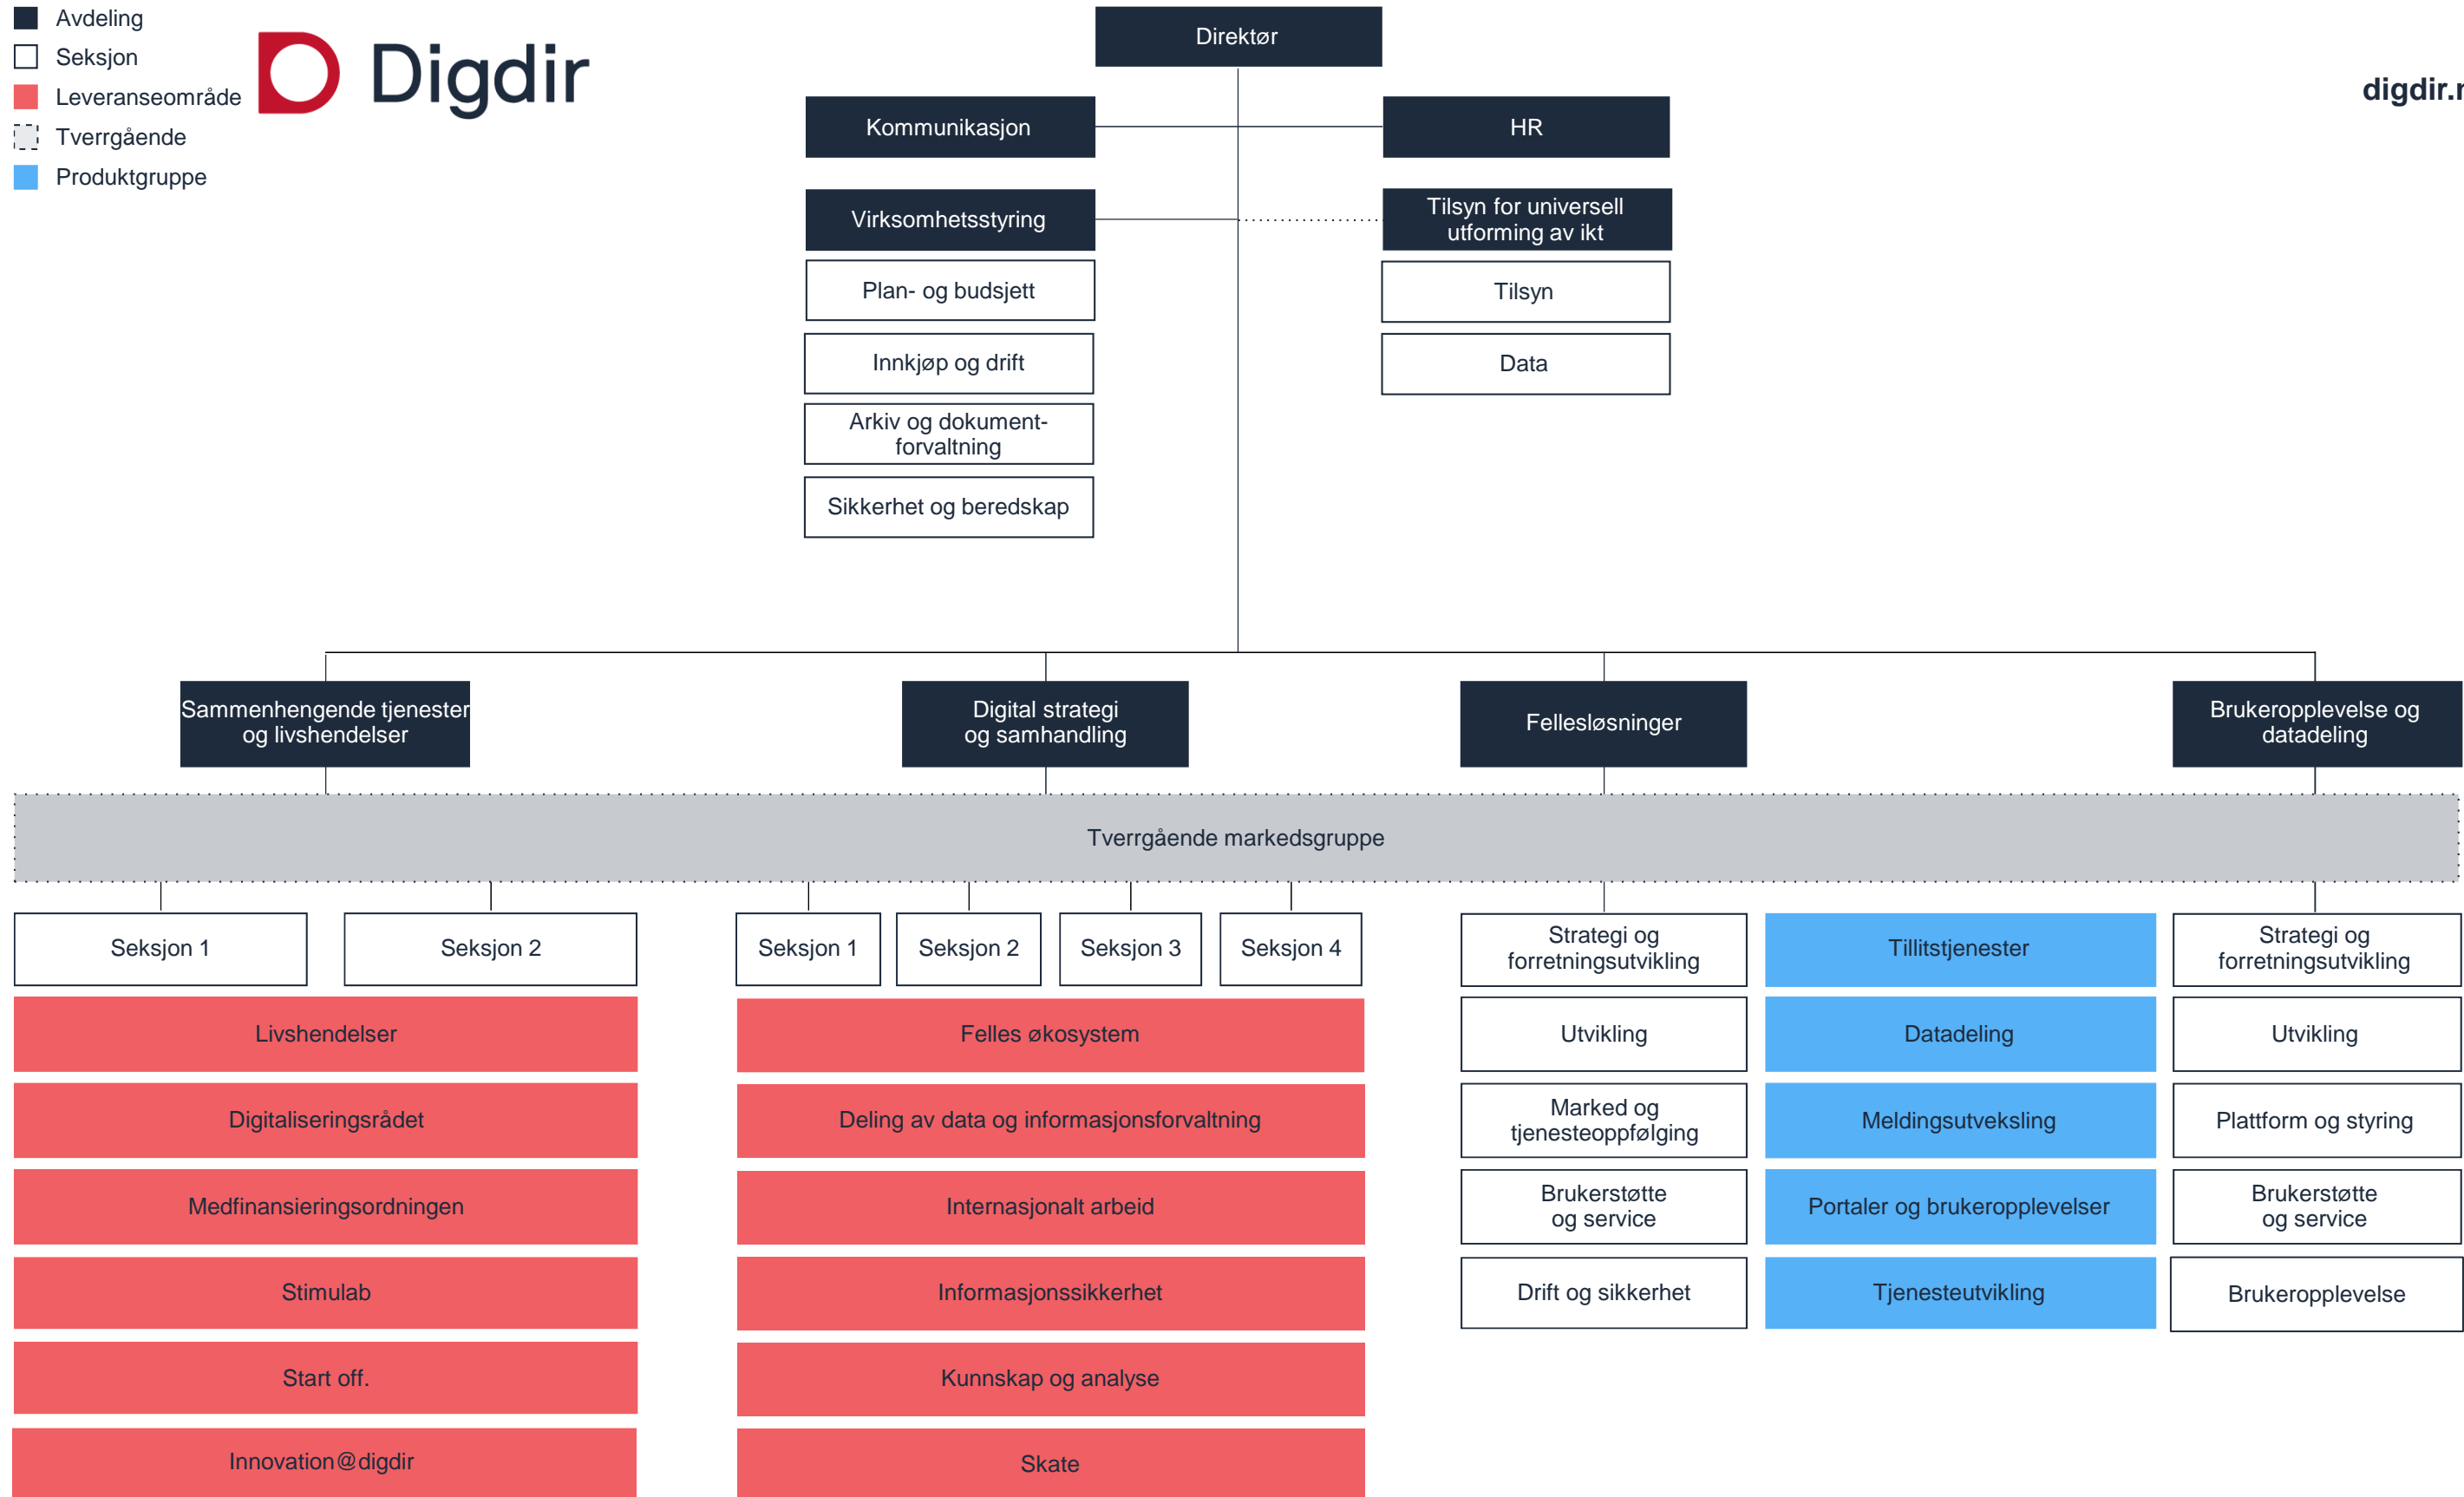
Avdeling
Seksjon
Leveranseområde
Tverrgående
Produktgruppe

Digdir

digdir.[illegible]

Direktør

Kommunikasjon

HR

Virksomhetsstyring

Plan- og budsjett

Innkjøp og drift

Arkiv og dokumentforvaltning

Sikkerhet og beredskap

Tilsyn for universell utforming av ikt

Tilsyn

Data

Sammenhengende tjenester og livshendelser

Digital strategi og samhandling

Fellesløsninger

Brukeropplevelse og datadeling

Tverrgående markedsgruppe

Seksjon 1

Seksjon 2

Livshendelser

Digitaliseringsrådet

Medfinansieringsordningen

Stimulab

Start off.

Innovation@digdir

Seksjon 1

Seksjon 2

Seksjon 3

Seksjon 4

Felles økosystem

Deling av data og informasjonsforvaltning

Internasjonalt arbeid

Informasjonssikkerhet

Kunnskap og analyse

Skate

Strategi og forretningsutvikling

Utvikling

Marked og tjenesteoppfølging

Brukerstøtte og service

Drift og sikkerhet

Tillitstjenester

Datadeling

Meldingsutveksling

Portaler og brukeropplevelser

Tjenesteutvikling

Strategi og forretningsutvikling

Utvikling

Plattform og styring

Brukerstøtte og service

Brukeropplevelse